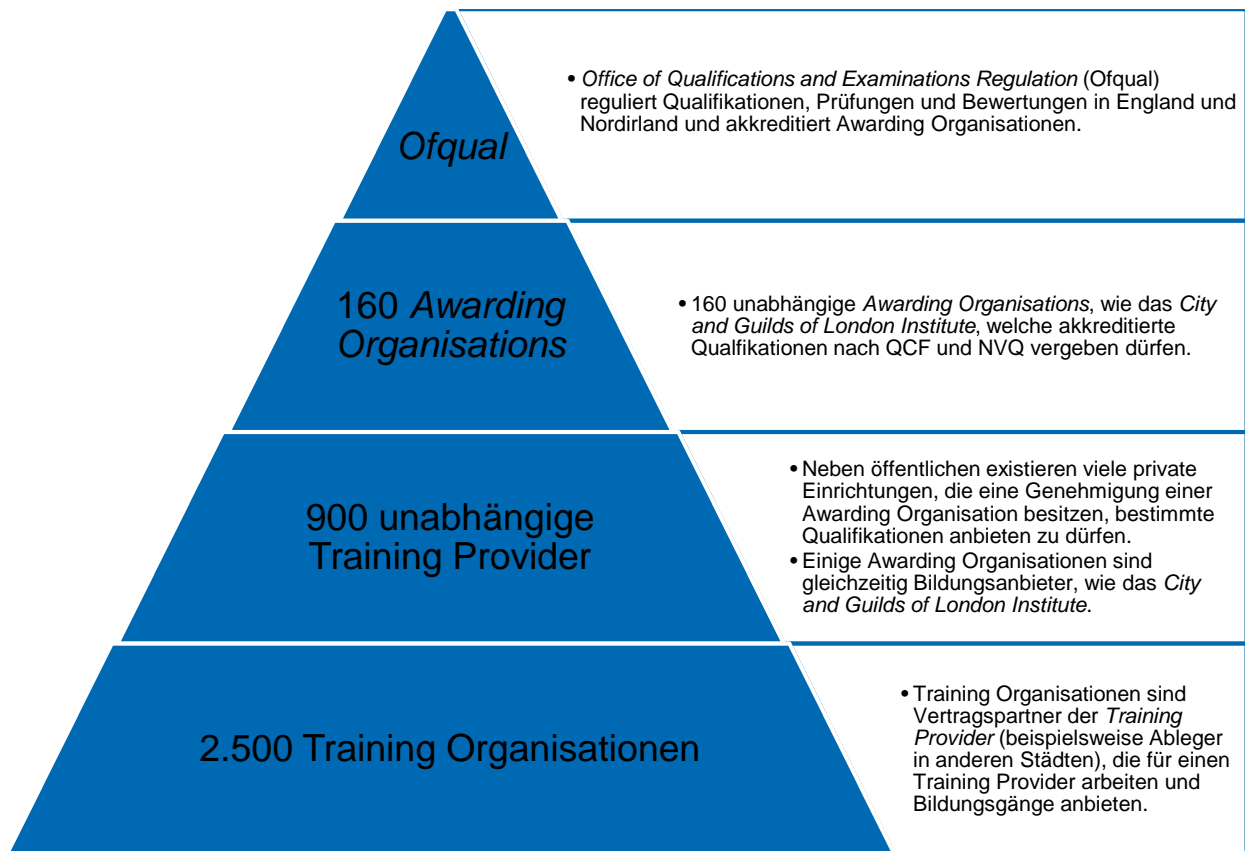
Ofqual

• Office of Qualifications and Examinations Regulation (Ofqual) reguliert Qualifikationen, Prüfungen und Bewertungen in England und Nordirland und akkreditiert Awarding Organisationen.

160 Awarding Organisations

• 160 unabhängige Awarding Organisations, wie das City and Guilds of London Institute, welche akkreditierte Qualfikationen nach QCF und NVQ vergeben dürfen.

900 unabhängige Training Provider

• Neben öffentlichen existieren viele private Einrichtungen, die eine Genehmigung einer Awarding Organisation besitzen, bestimmte Qualifikationen anbieten zu dürfen.
• Einige Awarding Organisationen sind gleichzeitig Bildungsanbieter, wie das City and Guilds of London Institute.

2.500 Training Organisationen

• Training Organisationen sind Vertragspartner der Training Provider (beispielsweise Ableger in anderen Städten), die für einen Training Provider arbeiten und Bildungsgänge anbieten.